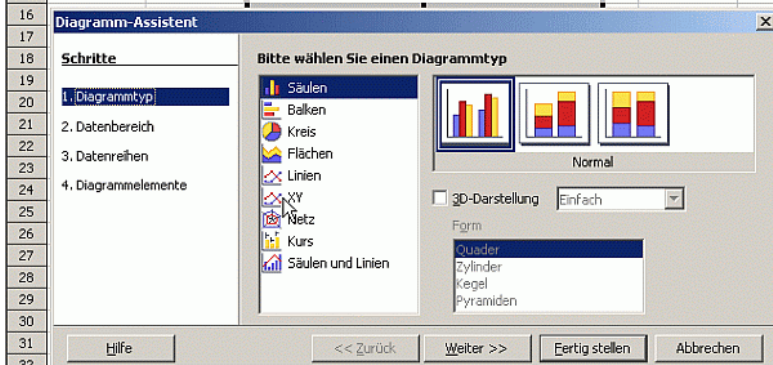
16
17
18
19
20
21
22
23
24
25
26
27
28
29
30
31
32

Diagramm-Assistent

Schritte

1. Diagrammtyp
2. Datenbereich
3. Datenreihen
4. Diagrammelemente

Bitte wählen Sie einen Diagrammtyp

Säulen
Balken
Kreis
Flächen
Linien
XY
Netz
Kurs
Säulen und Linien

Normal

3D-Darstellung
Einfach

Form
Quader
Zylinder
Kegel
Pyramiden

Hilfe
<< Zurück
Weiter >>
Fertig stellen
Abbrechen